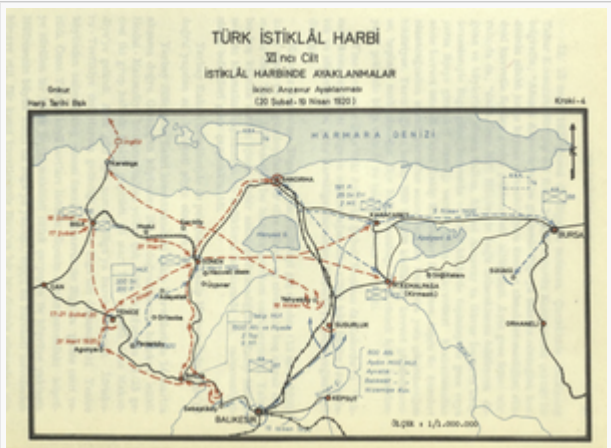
TÜRK İSTİKLÂL HARBİ
VI ncı Cilt
İSTİKLÂL HARBİNDE AYAKLANMALAR
İkinci Anzavur Ayaklanması
(20 Şubat-16 Nisan 1920)

Gnkur.
Harp Tarihi Bşk.

Kroki-4

MARMARA DENİZİ

BANDIRMA

KARACABEY

BURSA

Manyas G.

Apolyont G.

BİGA

GÖNEN

SUSURLUK

KEMALPAŞA
(Kirmasti)

BALIKESİR

KEPSUT

ORHANELİ

SUSUZ

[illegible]

ÖLÇEK = 1/1.000.000